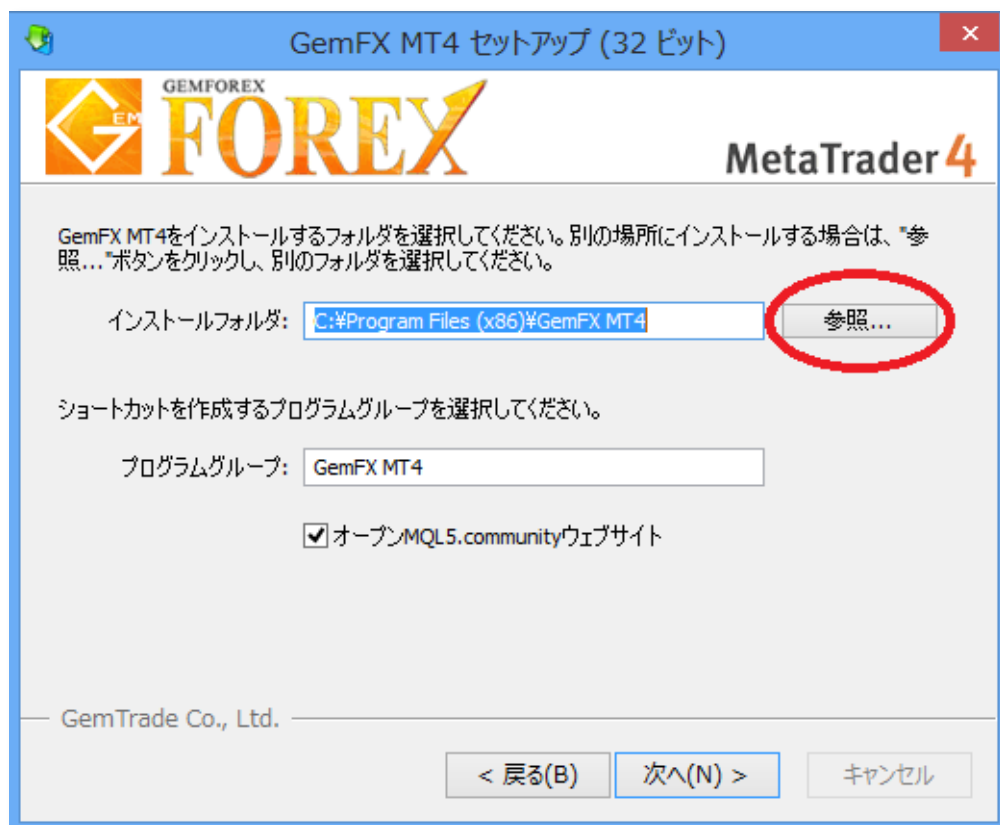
GemFX MT4 セットアップ (32 ビット)

GEMFOREX
GEM FOREX
MetaTrader 4

GemFX MT4をインストールするフォルダを選択してください。別の場所にインストールする場合は、"参照..."ボタンをクリックし、別のフォルダを選択してください。

インストールフォルダ: C:¥Program Files (x86)¥GemFX MT4 参照...

ショートカットを作成するプログラムグループを選択してください。

プログラムグループ: GemFX MT4

オープンMQL5.communityウェブサイト

GemTrade Co., Ltd.

< 戻る(B) 次へ(N) > キャンセル